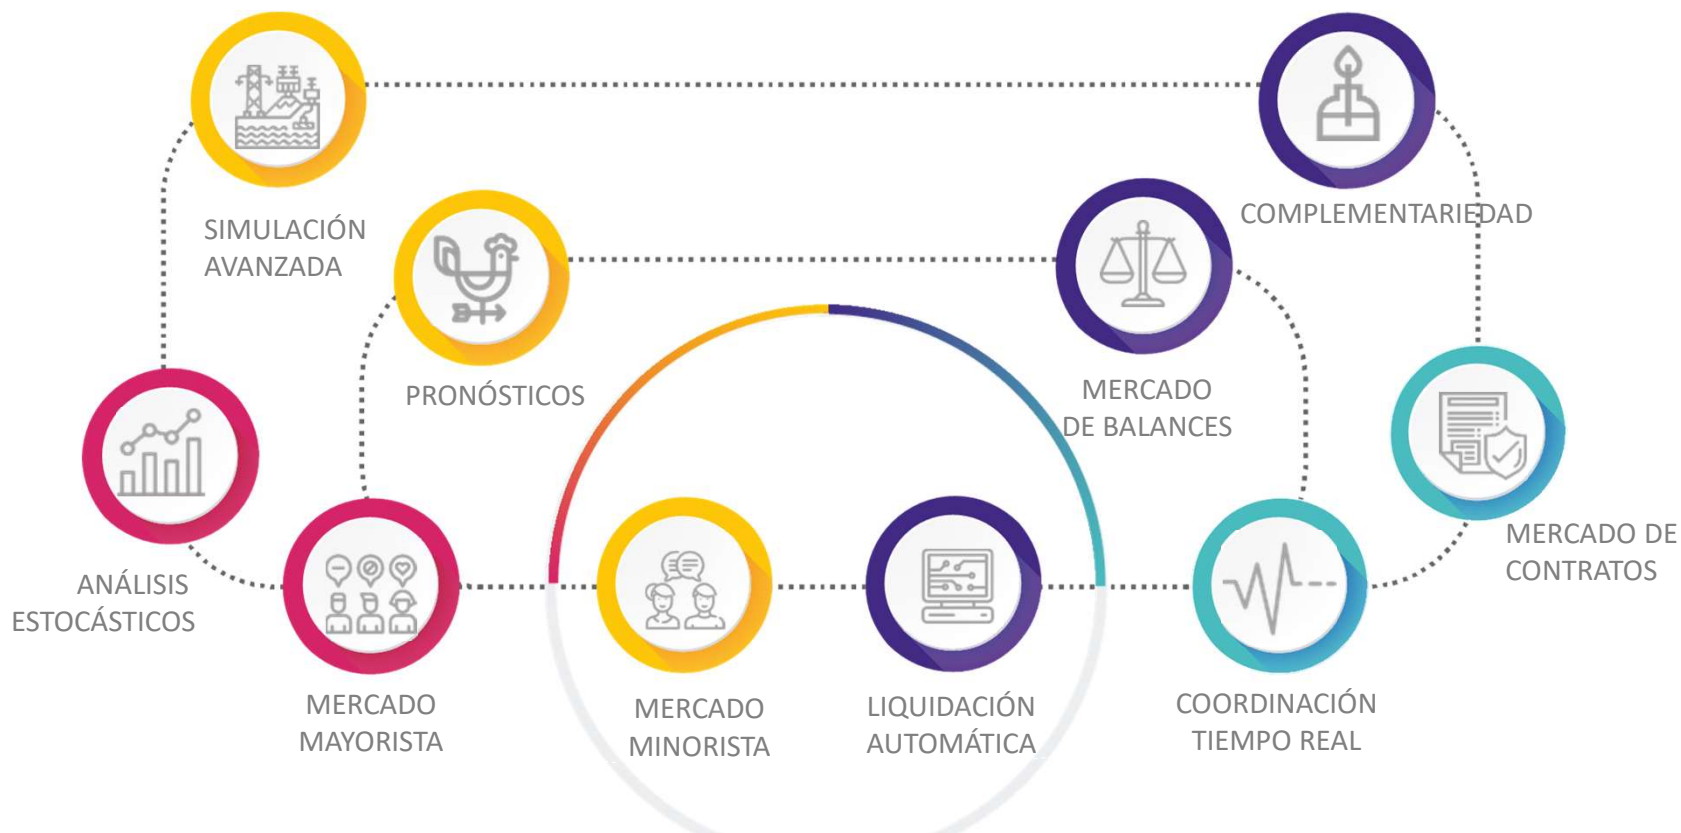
SIMULACIÓN AVANZADA

COMPLEMENTARIEDAD

PRONÓSTICOS

MERCADO DE BALANCES

ANÁLISIS ESTOCÁSTICOS

MERCADO DE CONTRATOS

MERCADO MAYORISTA

MERCADO MINORISTA

LIQUIDACIÓN AUTOMÁTICA

COORDINACIÓN TIEMPO REAL